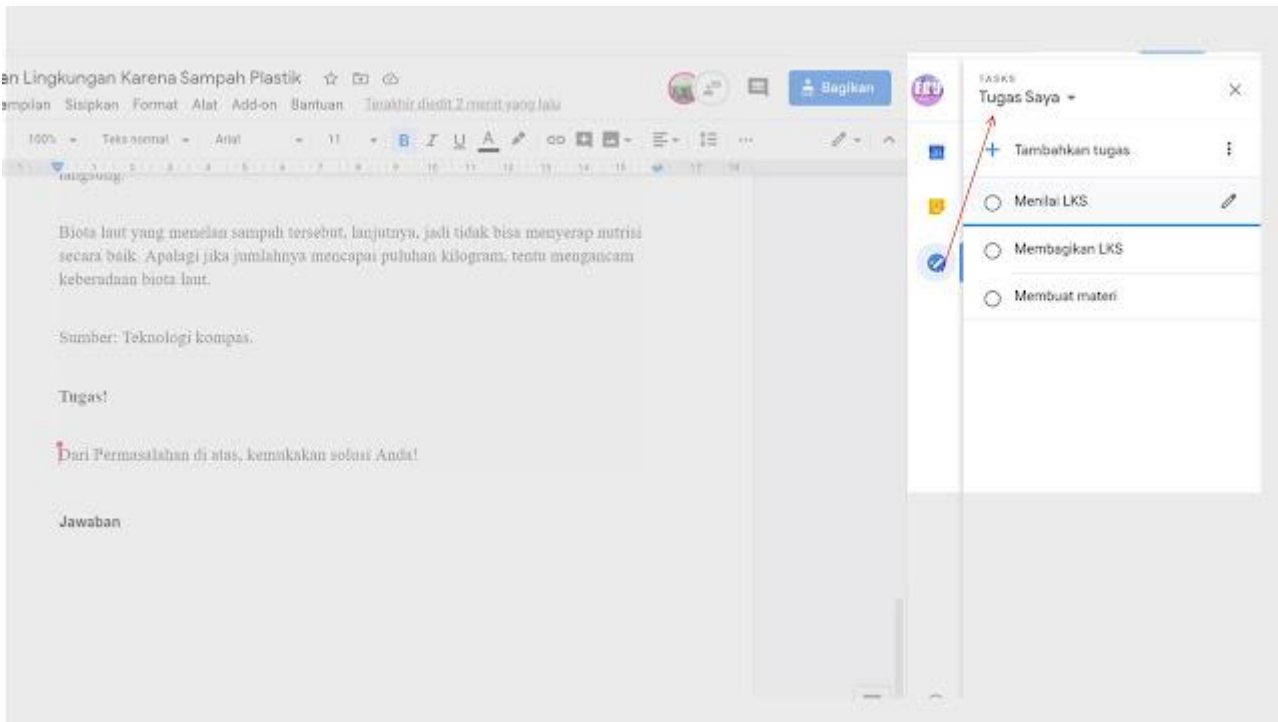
an Lingkungan Karena Sampah Plastik

ampilan Sisipkan Format Alat Add-on Bantuan Terakhir diedit 2 menit yang lalu

Bagikan

100% Teks normal Arial 11

langsung.

Biota laut yang menelan sampah tersebut, lanjutnya, jadi tidak bisa menyerap nutrisi secara baik. Apalagi jika jumlahnya mencapai puluhan kilogram, tentu mengancam keberadaan biota laut.

Sumber: Teknologi kompas.

Tugas!

Dari Permasalahan di atas, kemukakan solusi Anda!

Jawaban

TASKS

Tugas Saya

+ Tambahkan tugas

Menilai LKS

Membagikan LKS

Membuat materi